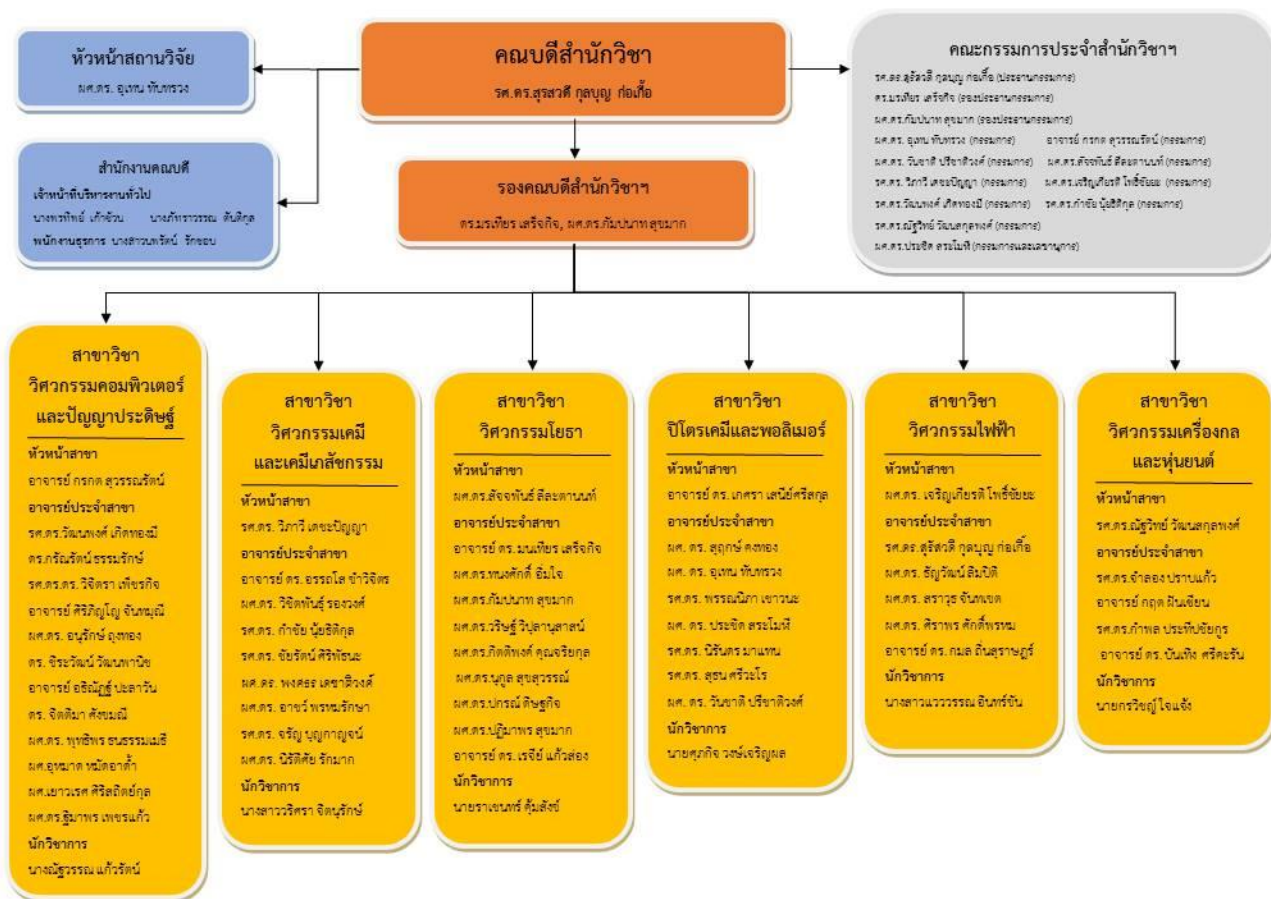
หัวหน้าสถานวิจัย
ผศ.ดร. อุเทน ทับทรวง

คณบดีสำนักวิชา
รศ.ดร.สุรสวดี กุลบุญ ก่อเกื้อ

คณะกรรมการประจำสำนักวิชาฯ
รศ.ดร.สุรัสวดี กุลบุญ ก่อเกื้อ (ประธานกรรมการ)
ดร.มนเทียร เสรีกิจ (รองประธานกรรมการ)
ผศ.ดร.กัมปนาท สุขมาก (รองประธานกรรมการ)
ผศ.ดร. อุเทน ทับทรวง (กรรมการ)
อาจารย์ กรกด สุวรรณรัตน์ (กรรมการ)
ผศ.ดร. วันชาติ ปรีชาติวงศ์ (กรรมการ)
ผศ.ดร.สังจพันธ์ ศีละตานนท์ (กรรมการ)
รศ.ดร. วิภาวี เดชะปัญญา (กรรมการ)
ผศ.ดร.เจริญเกียรติ โพธิ์ชัยยะ (กรรมการ)
รศ.ดร.วัฒนพงศ์ เกิดทองมี (กรรมการ)
รศ.ดร.กำชัย นุ้ยธิติกุล (กรรมการ)
รศ.ดร.ณัฐวิทย์ วัฒนสกุลพงศ์ (กรรมการ)
ผศ.ดร.ประชิด สระโมฬี (กรรมการและเลขานุการ)

สำนักงานคณบดี
เจ้าหน้าที่บริหารงานทั่วไป
นางพรทิพย์ เก้าช่วน นางภัทราวรรณ ตันติกุล
พนักงานธุรการ นางสาวนพรัตน์ รักชอบ

รองคณบดีสำนักวิชาฯ
ดร.มนเทียร เสรีกิจ, ผศ.ดร.กัมปนาท สุขมาก

สาขาวิชา
วิศวกรรมคอมพิวเตอร์และปัญญาประดิษฐ์
หัวหน้าสาขา
อาจารย์ กรกด สุวรรณรัตน์
อาจารย์ประจำสาขา
รศ.ดร.วัฒนพงศ์ เกิดทองมี
ดร.ภรัณรัตน์ ธรรมรักษ์
รศ.ดร.ดร.วิจิตรา เพียรกิจ
อาจารย์ ศิริภิญโญ จันหนูมี
ผศ.ดร. อนุรักษ์ ฤทธิ์ทอง
ดร. จิระวัฒน์ วัฒนพานิช
อาจารย์ อธิณัฏฐ์ ปะลาวัน
ดร. จิตติมา ศังขมณี
ผศ.ดร. พุทธิพร ธนธรรมเมธี
ผศ.อุหมาด หมัดอาด้ำ
ผศ.เยาวเรศ ศิริสถิตย์กุล
ผศ.ดร.ฐิมาพร เพชรแก้ว
นักวิชาการ
นางณัฐวรรณ แก้วรัตน์

สาขาวิชา
วิศวกรรมเคมีและเคมีเภสัชกรรม
หัวหน้าสาขา
รศ.ดร. วิภาวี เดชะปัญญา
อาจารย์ประจำสาขา
อาจารย์ ดร. ธรรถโส ข้ำจิตร
ผศ.ดร. วิชิตพันธ์ รองวงศ์
รศ.ดร. กำชัย นุ้ยธิติกุล
รศ.ดร. ขับรัตน์ ศิริพัธนะ
ผศ.ดร. พงศธร เดชาติวงศ์
ผศ.ดร. อาชว์ พรหมรักษา
รศ.ดร. จรัญ บุญกาญจน์
ผศ.ดร. นิรัติศัย รักมาก
นักวิชาการ
นางสาววริศรา จิตนุรักษ์

สาขาวิชา
วิศวกรรมโยธา
หัวหน้าสาขา
ผศ.ดร.สังจพันธ์ ศีละตานนท์
อาจารย์ประจำสาขา
อาจารย์ ดร.มนเทียร เสรีกิจ
ผศ.ดร.ทนงศักดิ์ อิ่มใจ
ผศ.ดร.กัมปนาท สุขมาก
ผศ.ดร.วริษฐ์ วิปุลานุสาสน์
ผศ.ดร.กิตติพงศ์ คุณจริยกุล
ผศ.ดร.นฤล สุขสุวรรณ์
ผศ.ดร.ปกรณ์ ดิษฐกิจ
ผศ.ดร.ปฏิมาพร สุขมาก
อาจารย์ ดร. เรอีย์ แก้วส่อง
นักวิชาการ
นายราเชนทร์ คุ้มสังข์

สาขาวิชา
ปิโตรเคมีและพอลิเมอร์
หัวหน้าสาขา
อาจารย์ ดร. เกศรา เสนีย์ศรีสกุล
อาจารย์ประจำสาขา
ผศ. ดร. สฤกษ์ คงทอง
ผศ. ดร. อุเทน ทับทรวง
รศ.ดร. พรรณนิภา เชาวนะ
ผศ. ดร. ประชิด สระโมฬี
รศ.ดร. นิรันดร มาแทน
รศ.ดร. สุธน ศรีวีระโร
ผศ. ดร. วันชาติ ปรีชาติวงศ์
นักวิชาการ
นายศุภกิจ วงษ์เจริญผล

สาขาวิชา
วิศวกรรมไฟฟ้า
หัวหน้าสาขา
ผศ.ดร. เจริญเกียรติ โพธิ์ชัยยะ
อาจารย์ประจำสาขา
รศ.ดร.สุรัสวดี กุลบุญ ก่อเกื้อ
ผศ.ดร. ธัญวัฒน์ สิมบัติ
ผศ.ดร. สราวุธ จันทเขต
ผศ.ดร. ศิราพร ศักดิ์พรหม
อาจารย์ ดร. กมล ถิ่นสุราษฎร์
นักวิชาการ
นางสาวแววววรรณ อินทร์ขัน

สาขาวิชา
วิศวกรรมเครื่องกลและหุ่นยนต์
หัวหน้าสาขา
รศ.ดร.ณัฐวิทย์ วัฒนสกุลพงศ์
อาจารย์ประจำสาขา
รศ.ดร.จำลอง ปราบแก้ว
อาจารย์ กฤต ฝันเซียน
รศ.ดร.กำพล ประทีปชัยกูร
อาจารย์ ดร. บันเทิง ศรีดะรัน
นักวิชาการ
นายกรวิชญ์ ใจแจ้ง